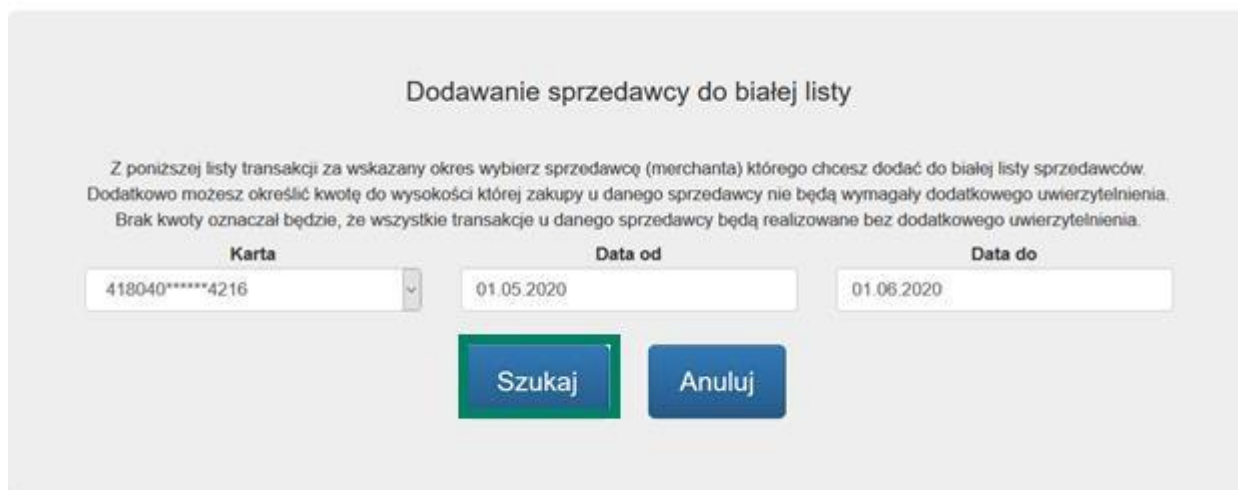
Dodawanie sprzedawcy do białej listy

Z poniższej listy transakcji za wskazany okres wybierz sprzedawcę (merchanta) którego chcesz dodać do białej listy sprzedawców. Dodatkowo możesz określić kwotę do wysokości której zakupy u danego sprzedawcy nie będą wymagały dodatkowego uwierzytelnienia. Brak kwoty oznaczał będzie, że wszystkie transakcje u danego sprzedawcy będą realizowane bez dodatkowego uwierzytelnienia.

Karta
418040******4216

Data od
01.05.2020

Data do
01.06.2020

Szukaj

Anuluj